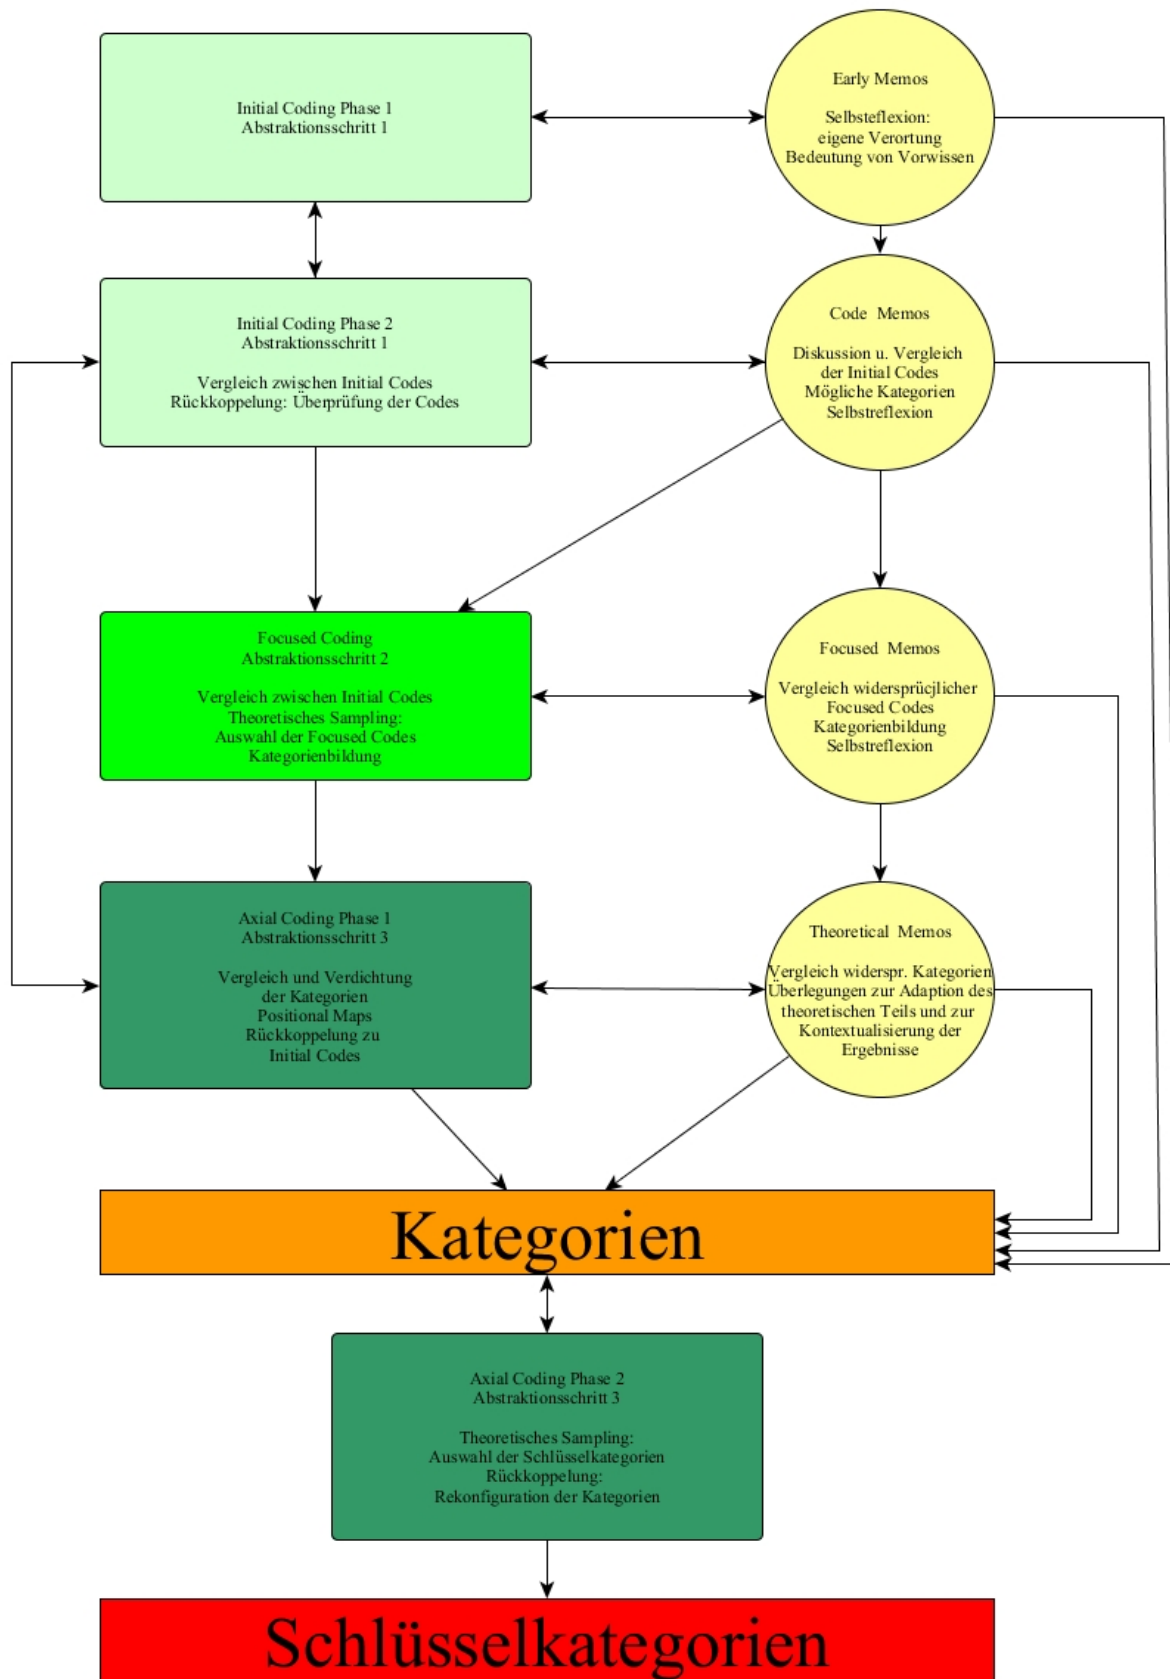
Initial Coding Phase 1
Abstraktionsschritt 1

Early Memos

Selbsteflexion:
eigene Verortung
Bedeutung von Vorwissen

Initial Coding Phase 2
Abstraktionsschritt 1

Vergleich zwischen Initial Codes
Rückkoppelung: Überprüfung der Codes

Code Memos

Diskussion u. Vergleich
der Initial Codes
Mögliche Kategorien
Selbstreflexion

Focused Coding
Abstraktionsschritt 2

Vergleich zwischen Initial Codes
Theoretisches Sampling:
Auswahl der Focused Codes
Kategorienbildung

Focused Memos

Vergleich widersprücjlicher
Focused Codes
Kategorienbildung
Selbstreflexion

Axial Coding Phase 1
Abstraktionsschritt 3

Vergleich und Verdichtung
der Kategorien
Positional Maps
Rückkoppelung zu
Initial Codes

Theoretical Memos

Vergleich widerspr. Kategorien
Überlegungen zur Adaption des
theoretischen Teils und zur
Kontextualisierung der
Ergebnisse

Kategorien

Axial Coding Phase 2
Abstraktionsschritt 3

Theoretisches Sampling:
Auswahl der Schlüsselkategorien
Rückkoppelung:
Rekonfiguration der Kategorien

Schlüsselkategorien